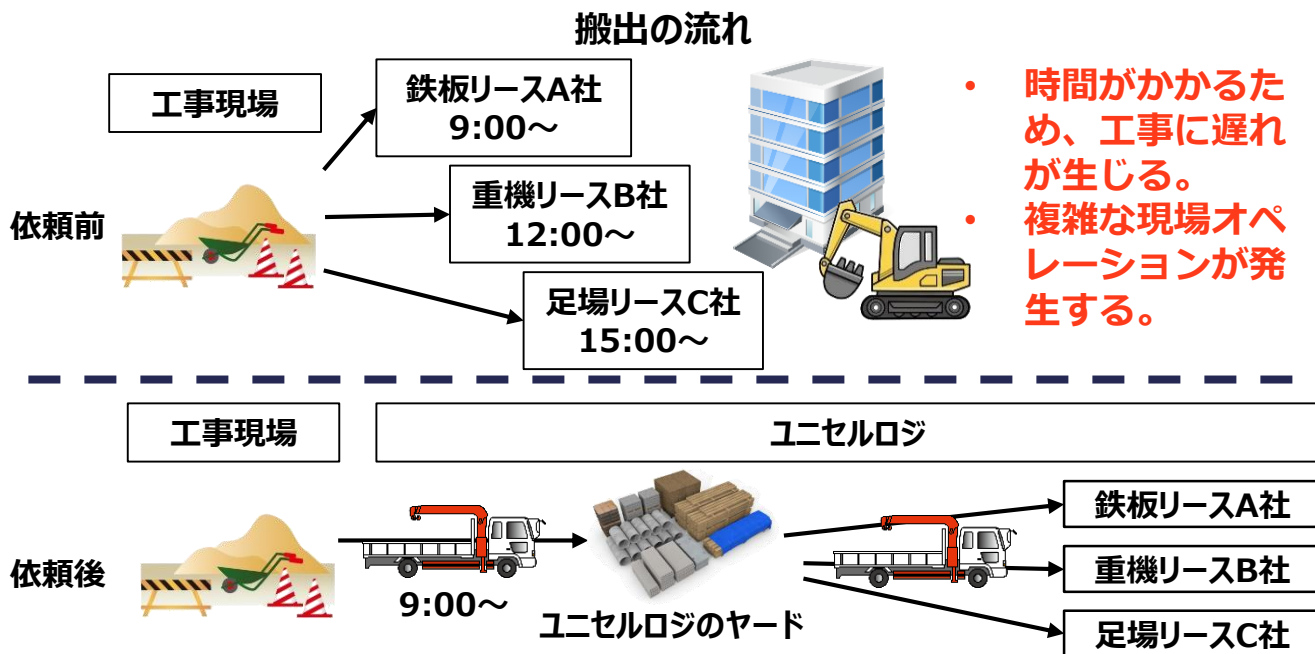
搬出の流れ

工事現場

依頼前

鉄板リースA社
9:00～

重機リースB社
12:00～

足場リースC社
15:00～

• 時間がかかるため、工事に遅れが生じる。
• 複雑な現場オペレーションが発生する。

工事現場

ユニセルロジ

依頼後

9:00～

ユニセルロジのヤード

鉄板リースA社

重機リースB社

足場リースC社